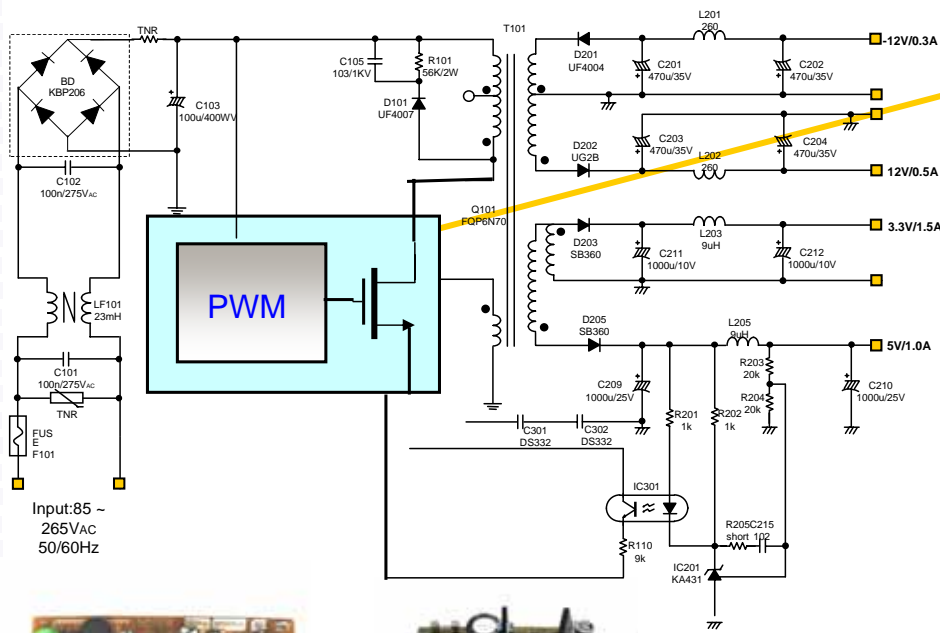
TNR
BD
KBP206
C103
100u/400WV
C102
100n/275VAC
LF101
23mH
C101
100n/275VAC
TNR
FUS
E
F101
Input:85 ~ 265VAC
50/60Hz
C105
103/1KV
R101
56K/2W
D101
UF4007
T101
PWM
Q101
FQP6N70
D201
UF4004
L201
260
C201
470u/35V
C202
470u/35V
-12V/0.3A
D202
UG2B
C203
470u/35V
L202
260
C204
470u/35V
12V/0.5A
D203
SB360
L203
9uH
C211
1000u/10V
C212
1000u/10V
3.3V/1.5A
D205
SB360
L205
9uH
5V/1.0A
R203
20k
R204
20k
C209
1000u/25V
C210
1000u/25V
R201
1k
R202
1k
C301
DS332
C302
DS332
IC301
R205C215
short 102
R110
9k
IC201
KA431